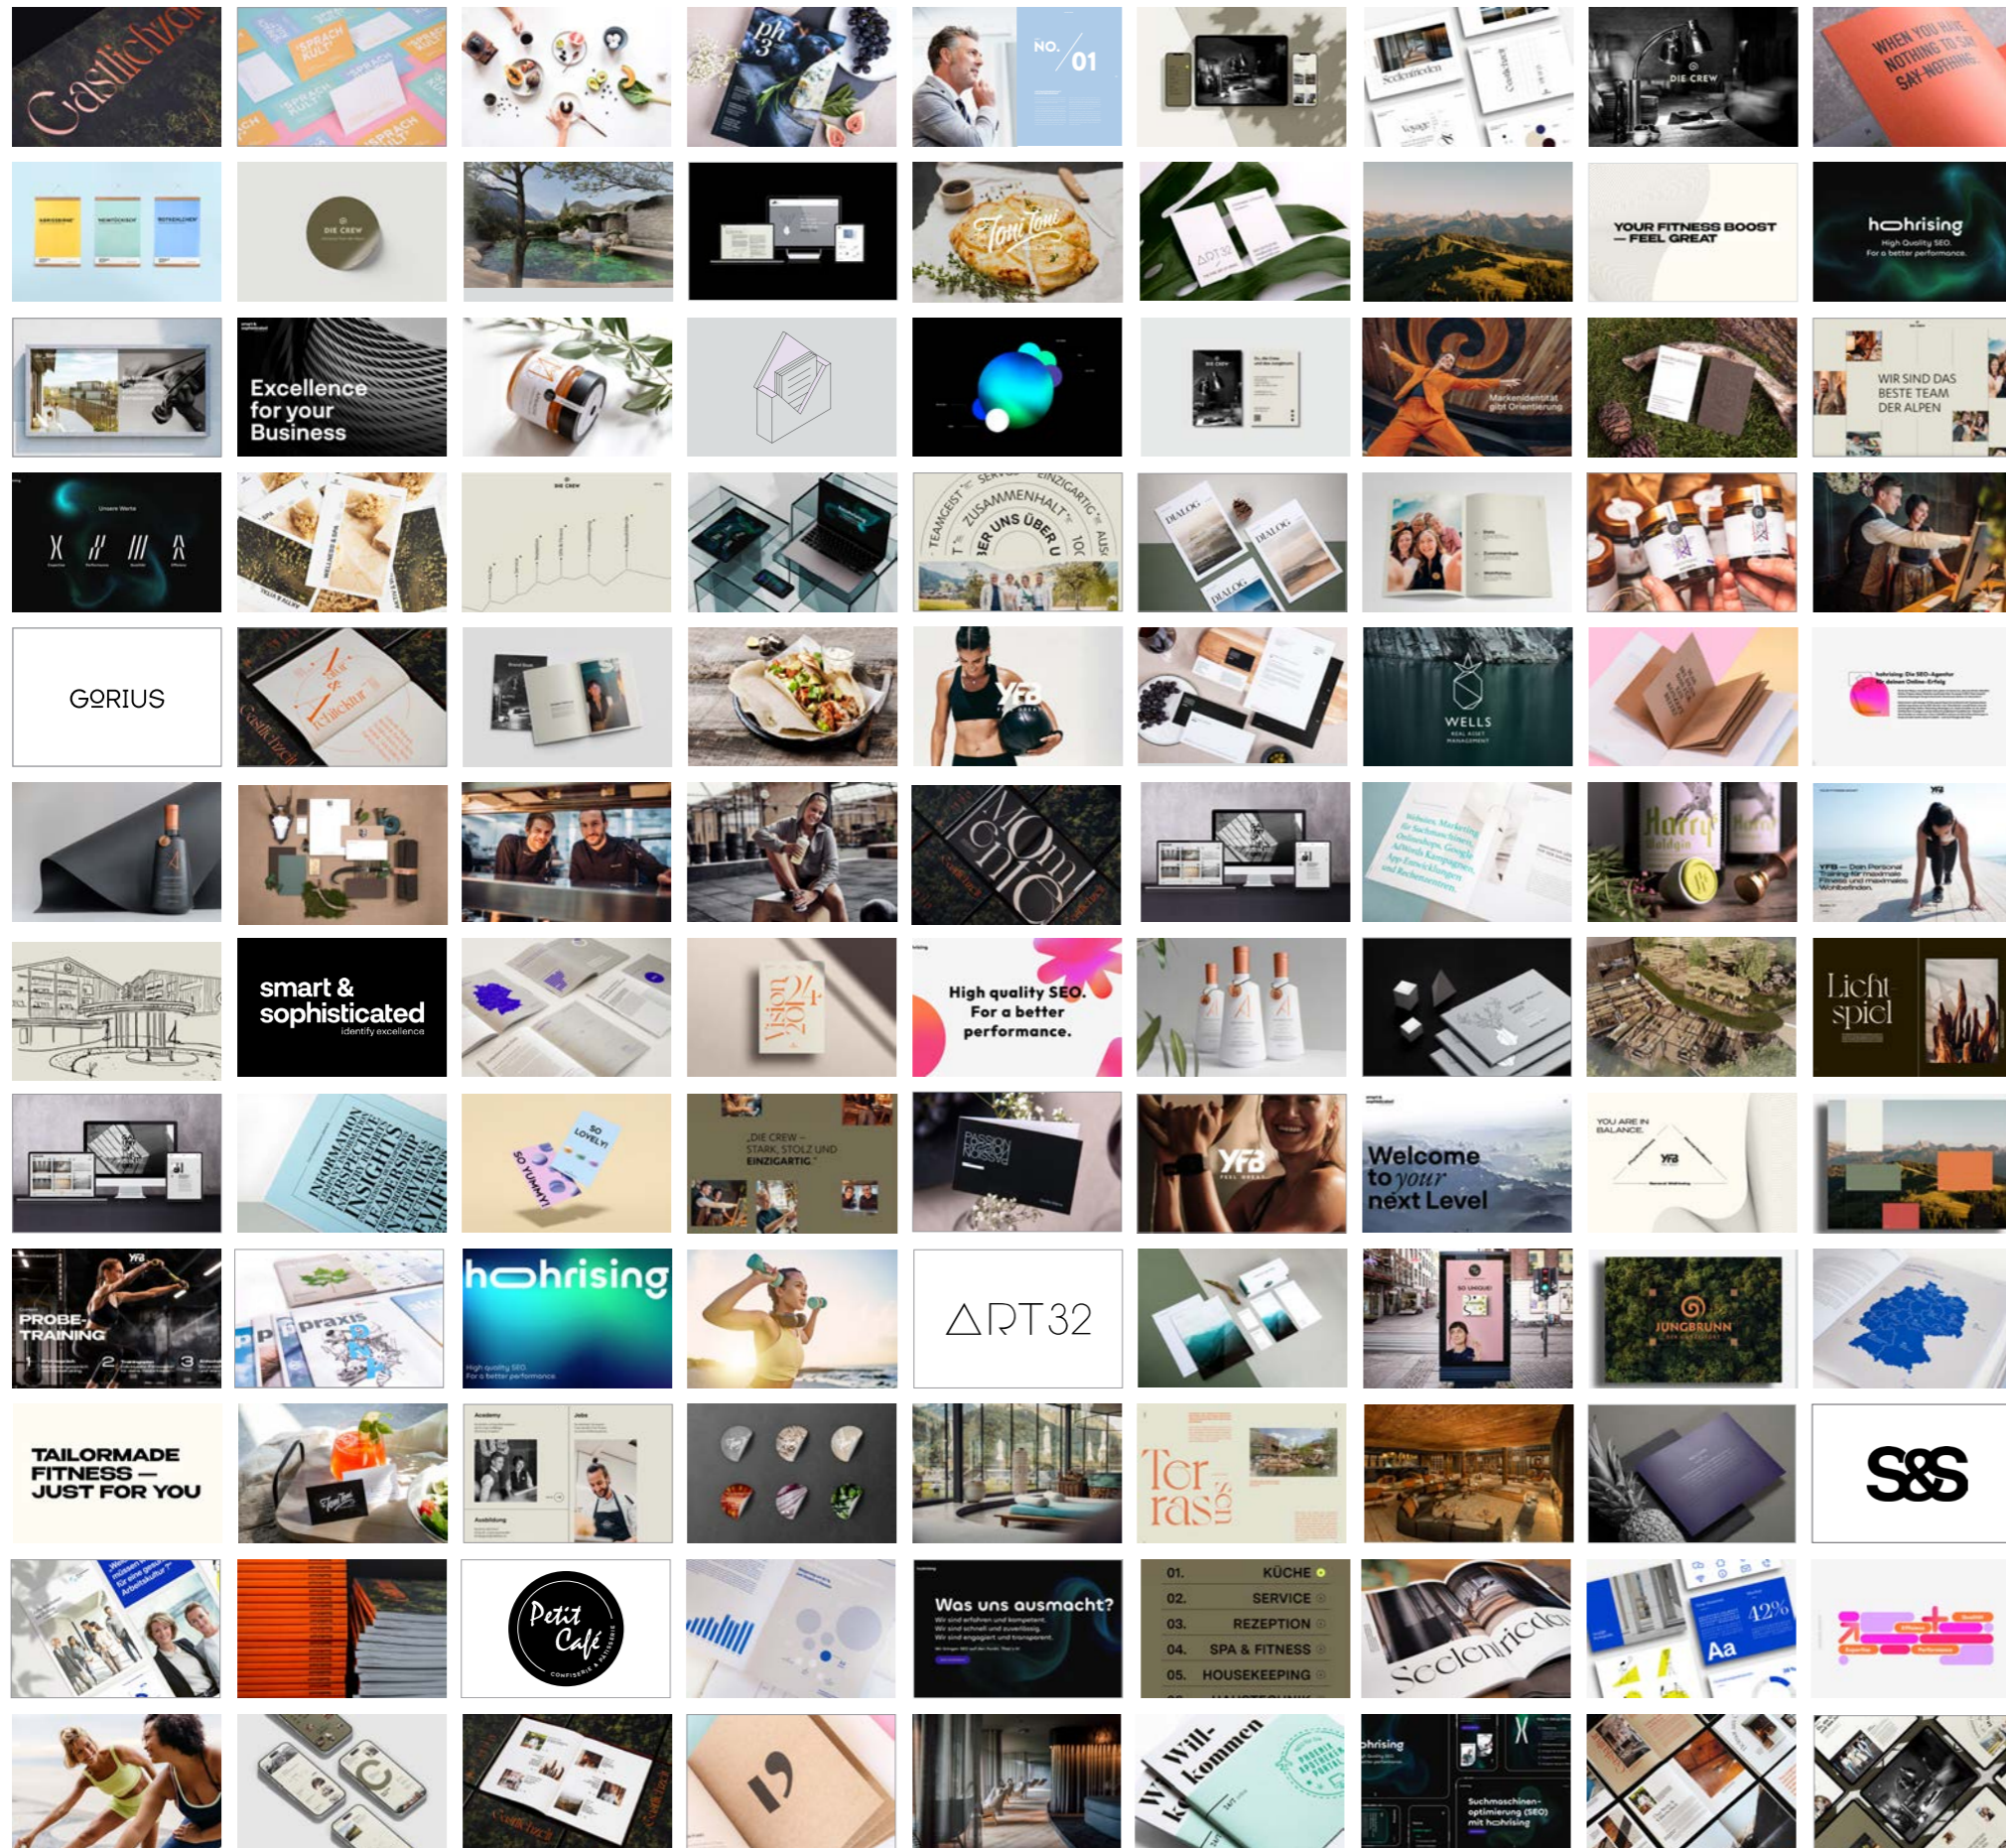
Castlich

NO. 01

DIE CREW

WHEN YOU HAVE NOTHING TO SAY SAY NOTHING

DIE CREW

Toni Toni

ART32

YOUR FITNESS BOOST — FEEL GREAT

hohrising
High Quality SEO.
For a better performance.

Excellence for your Business

Markenidentität gibt Orientierung

WIR SIND DAS BESTE TEAM DER ALPEN

ZUSAMMENHALT
SERVICE
EINZIGARTIG
TEAMGEIST
UNS ÜBER

DIALOG

GORIUS

WELLS

smart & sophisticated
identify excellence

High quality SEO.
For a better performance.

Licht spiel

DIE CREW – STARK, STOLZ UND EINZIGARTIG

YFB

Welcome to your next Level

YOU ARE IN BALANCE.

PROBE-TRAINING

praxis

hohrising
High quality SEO.
For a better performance.

ART32

JUNGBRUNN

TAILORMADE FITNESS — JUST FOR YOU

Ter ras

S&S

Petit Café

Was uns ausmacht?

01. KÜCHE
02. SERVICE
03. REZEPTION
04. SPA & FITNESS
05. HOUSEKEEPING

Seelenrieden

Aa
42%

Will-kommen

Suchmaschinen-optimierung (SEO) mit hohrising